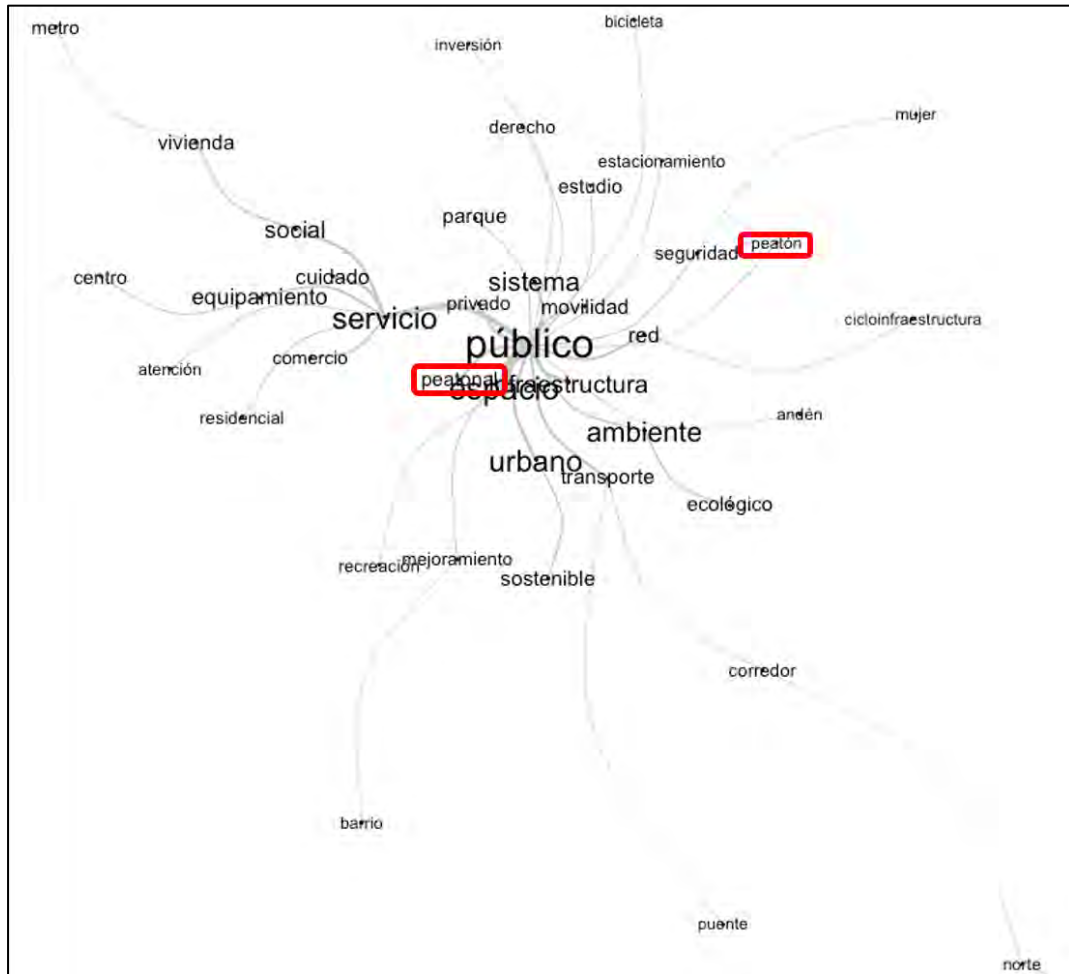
metro
inversión
bicicleta
mujer
derecho
vivienda
estacionamiento
estudio
parque
social
seguridad
peatón
centro
cuidado
sistema
equipamiento
privado
movilidad
servicio
cicloinfraestructura
público
red
atención
comercio
peatonal
espacio
infraestructura
residencial
andén
ambiente
urbano
transporte
ecológico
recreación
mejoramiento
sostenible
corredor
barrio
puente
norte